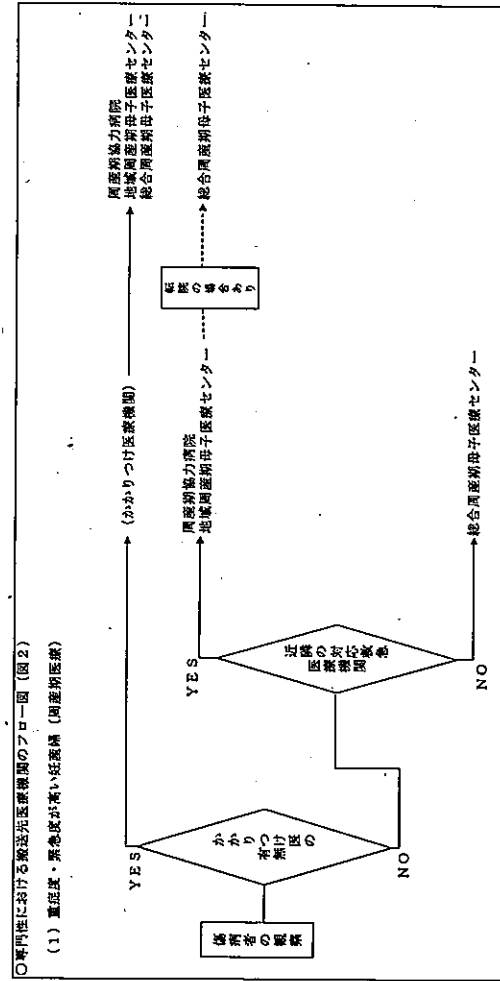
○専門性における搬送先医療機関のフロー図（図２）

（１）重症度・緊急度が高い妊産婦（周産期医療）

傷病者の観察

かかりつけ医の有無

YES

NO

（かかりつけ医療機関）

周産期協力病院
地域周産期母子医療センター
総合周産期母子医療センター

近隣の緊急対応医療機関

YES

NO

周産期協力病院
地域周産期母子医療センター

転院の場合あり

総合周産期母子医療センター

総合周産期母子医療センター